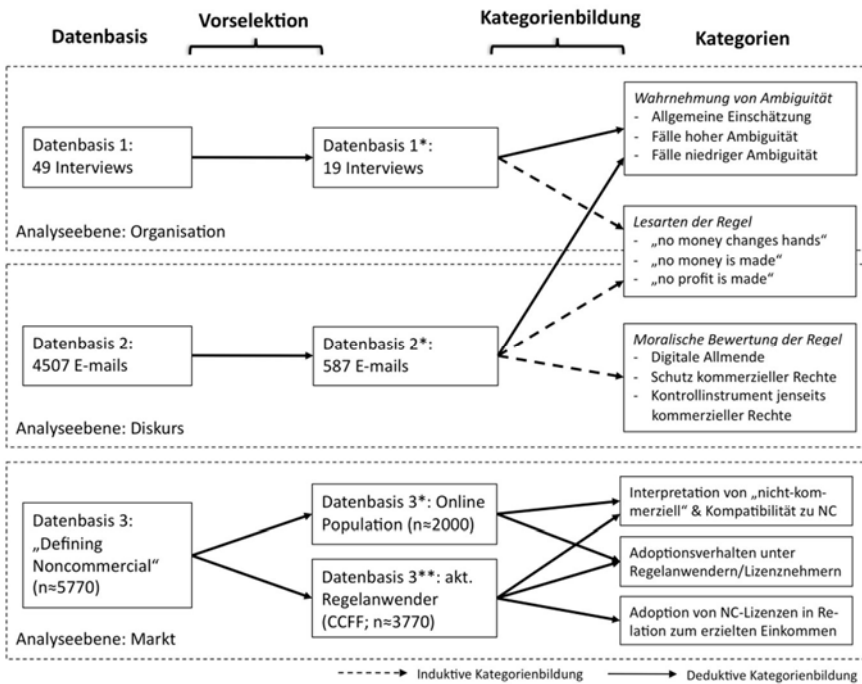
Datenbasis

Vorselektion

Kategorienbildung

Kategorien

Datenbasis 1:
49 Interviews

Datenbasis 1*:
19 Interviews

Wahrnehmung von Ambiguität
- Allgemeine Einschätzung
- Fälle hoher Ambiguität
- Fälle niedriger Ambiguität

Lesarten der Regel
- „no money changes hands"
- „no money is made"
- „no profit is made"

Analyseebene: Organisation

Datenbasis 2:
4507 E-mails

Datenbasis 2*:
587 E-mails

Moralische Bewertung der Regel
- Digitale Allmende
- Schutz kommerzieller Rechte
- Kontrollinstrument jenseits kommerzieller Rechte

Analyseebene: Diskurs

Datenbasis 3:
„Defining Noncommercial"
(n≈5770)

Datenbasis 3*: Online Population (n≈2000)

Datenbasis 3**: akt. Regelanwender (CCFF; n≈3770)

Interpretation von „nicht-kommerziell" & Kompatibilität zu NC

Adoptionsverhalten unter Regelanwendern/Lizenznehmern

Adoption von NC-Lizenzen in Relation zum erzielten Einkommen

Analyseebene: Markt

Induktive Kategorienbildung

Deduktive Kategorienbildung